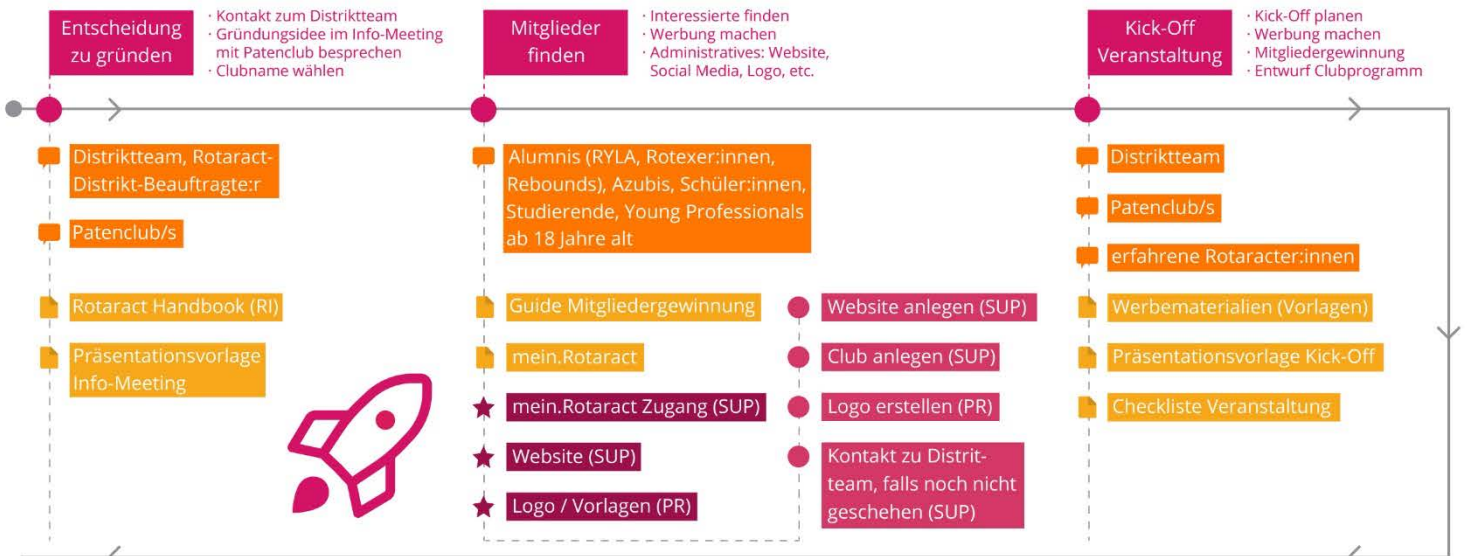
Entscheidung zu gründen

· Kontakt zum Distriktteam
· Gründungsidee im Info-Meeting mit Patenclub besprechen
· Clubname wählen

Mitglieder finden

· Interessierte finden
· Werbung machen
· Administratives: Website, Social Media, Logo, etc.

Kick-Off Veranstaltung

· Kick-Off planen
· Werbung machen
· Mitgliedergewinnung
· Entwurf Clubprogramm

Distriktteam, Rotaract-Distrikt-Beauftragte:r

Patenclub/s

Rotaract Handbook (RI)

Präsentationsvorlage Info-Meeting

Alumnis (RYLA, Rotexer:innen, Rebounds), Azubis, Schüler:innen, Studierende, Young Professionals ab 18 Jahre alt

Guide Mitgliedergewinnung

mein.Rotaract

mein.Rotaract Zugang (SUP)

Website (SUP)

Logo / Vorlagen (PR)

Website anlegen (SUP)

Club anlegen (SUP)

Logo erstellen (PR)

Kontakt zu Distritteam, falls noch nicht geschehen (SUP)

Distriktteam

Patenclub/s

erfahrene Rotaracter:innen

Werbematerialien (Vorlagen)

Präsentationsvorlage Kick-Off

Checkliste Veranstaltung